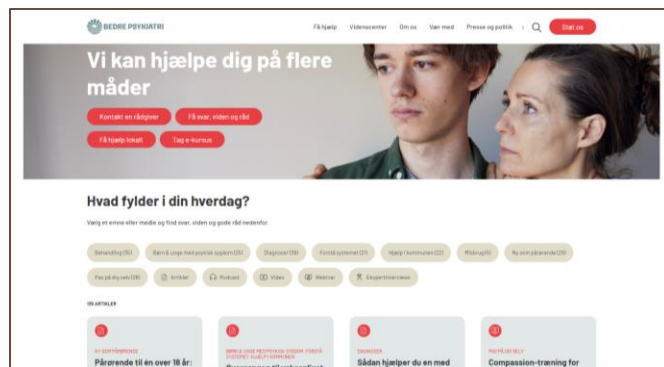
BEDRE PSYKIATRI

Få hjælp Videncenter Om os Vær med Presse og politik Støt os

Vi kan hjælpe dig på flere måder

Kontakt en rådgiver Få svar, viden og råd

Få hjælp lokalt Tag e-kursus

Hvad fylder i din hverdag?

Vælg et emne eller medie og find svar, viden og gode råd nedenfor.

Behandling (15) Børn & unge med psykisk sygdom (20) Diagnoser (39) Forstå systemet (21) Hjælp i kommunen (22) Misbrug (6) Nu som pårørende (29) Pas på dig selv (28) Artikler Podcast Video Webinar Ekspertinterview

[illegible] ARTIKLER

Pårørende til en over 18 år:

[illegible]

Sådan hjælper du en med

Compassion-træning for